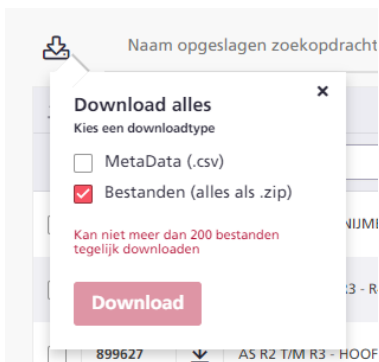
Naam opgeslagen zoekopdracht

Download alles
×
Kies een downloadtype

MetaData (.csv)
Bestanden (alles als .zip)

Kan niet meer dan 200 bestanden tegelijk downloaden

Download

NIJM

3 - R

899627 AS R2 T/M R3 - HOOF